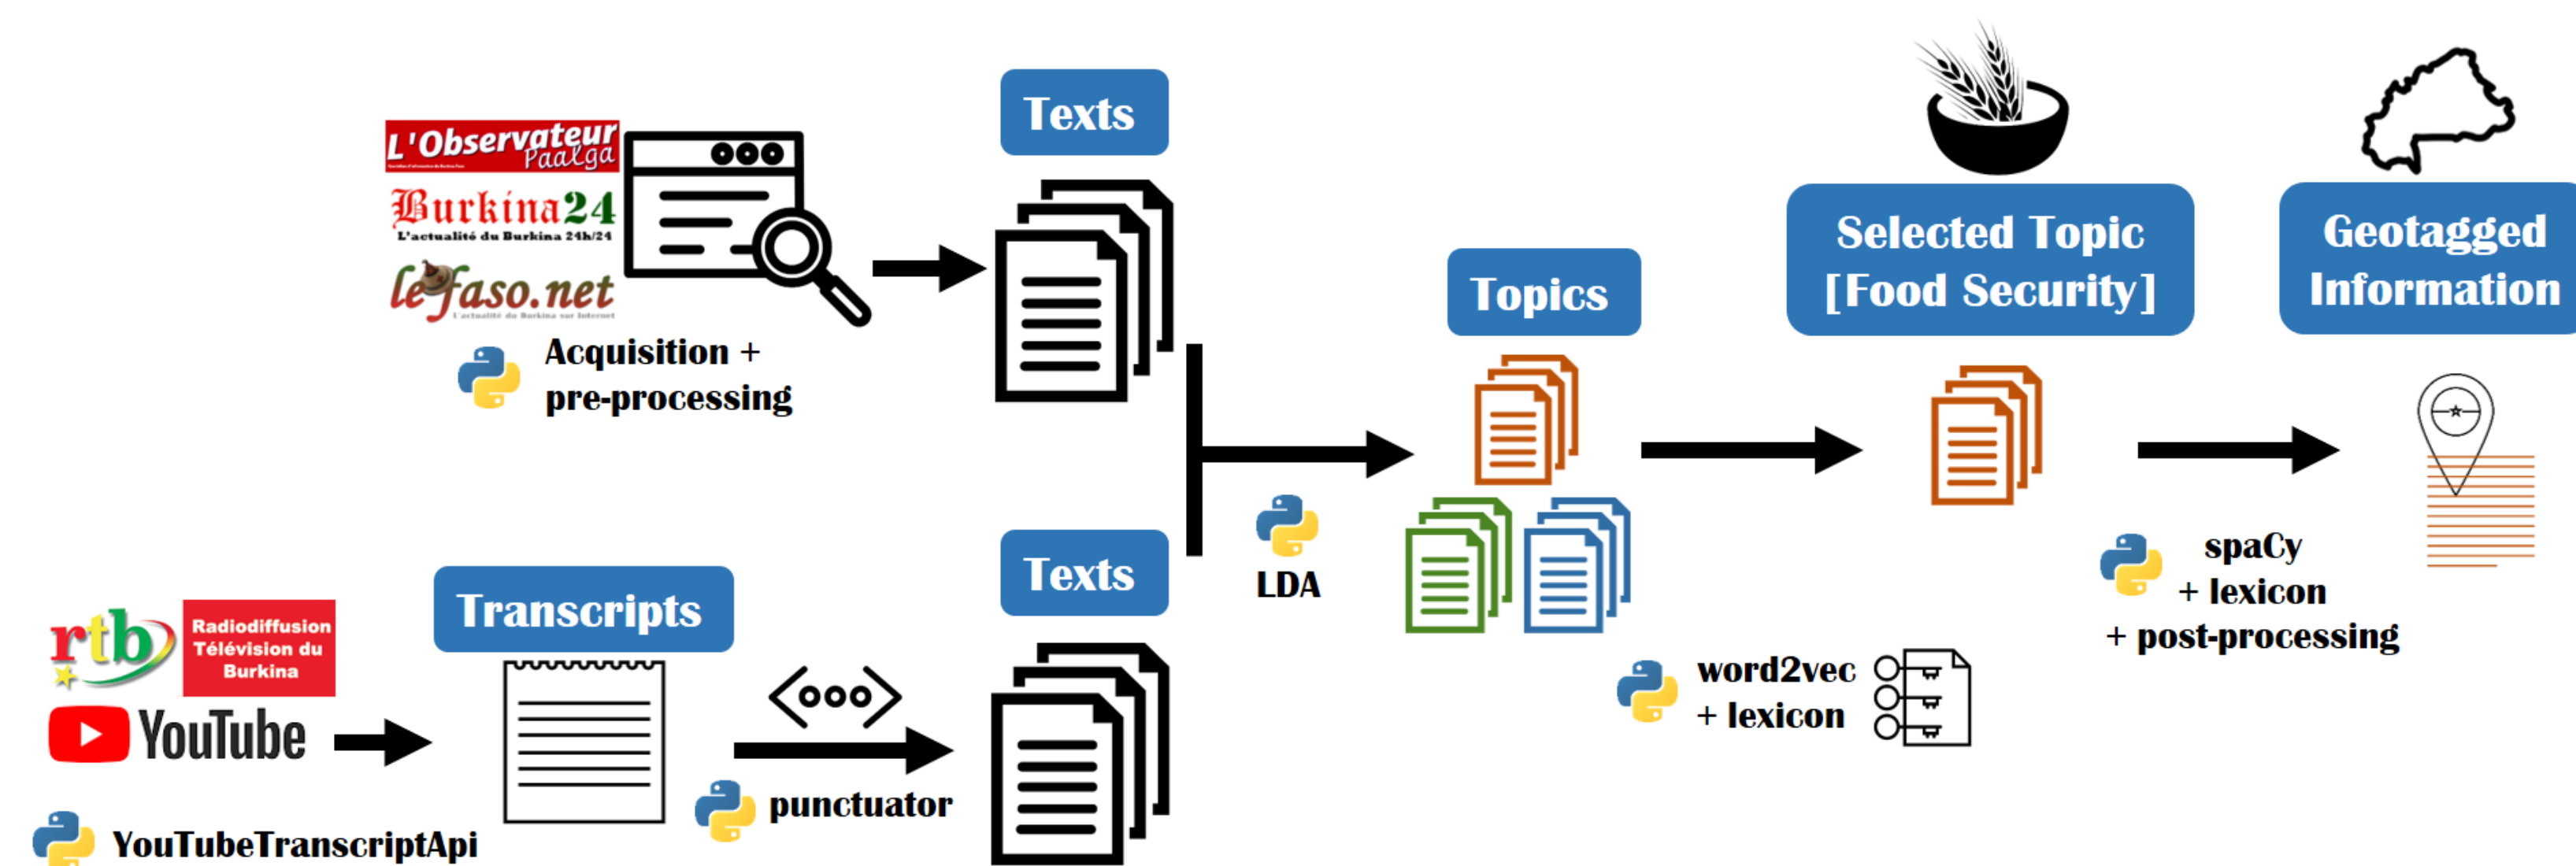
L'Observateur Paalga
Burkina24
L'actualité du Burkina 24h/24
lefaso.net
L'actualité du Burkina sur Internet
Acquisition + pre-processing

Texts

Topics

Selected Topic [Food Security]

Geotagged Information

LDA

word2vec + lexicon

spaCy + lexicon + post-processing

rtb
Radiodiffusion Télévision du Burkina
YouTube
YouTubeTranscriptApi

Transcripts

punctuator

Texts